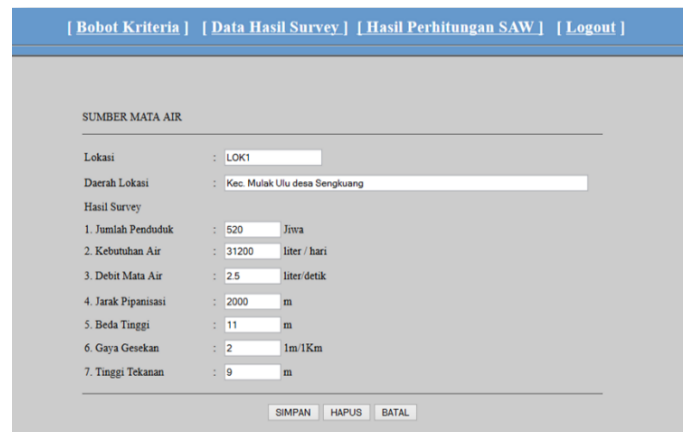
[ Bobot Kriteria ] [ Data Hasil Survey ] [ Hasil Perhitungan SAW ] [ Logout ]

SUMBER MATA AIR

| | | | |
|---|---|---|---|
| Lokasi | : | LOK1 | |
| Daerah Lokasi | : | Kec. Mulak Ulu desa Sengkuang | |
| Hasil Survey | | | |
| 1. Jumlah Penduduk | : | 520 | Jiwa |
| 2. Kebutuhan Air | : | 31200 | liter / hari |
| 3. Debit Mata Air | : | 2.5 | liter/detik |
| 4. Jarak Pipanisasi | : | 2000 | m |
| 5. Beda Tinggi | : | 11 | m |
| 6. Gaya Gesekan | : | 2 | 1m/1Km |
| 7. Tinggi Tekanan | : | 9 | m |

SIMPAN HAPUS BATAL